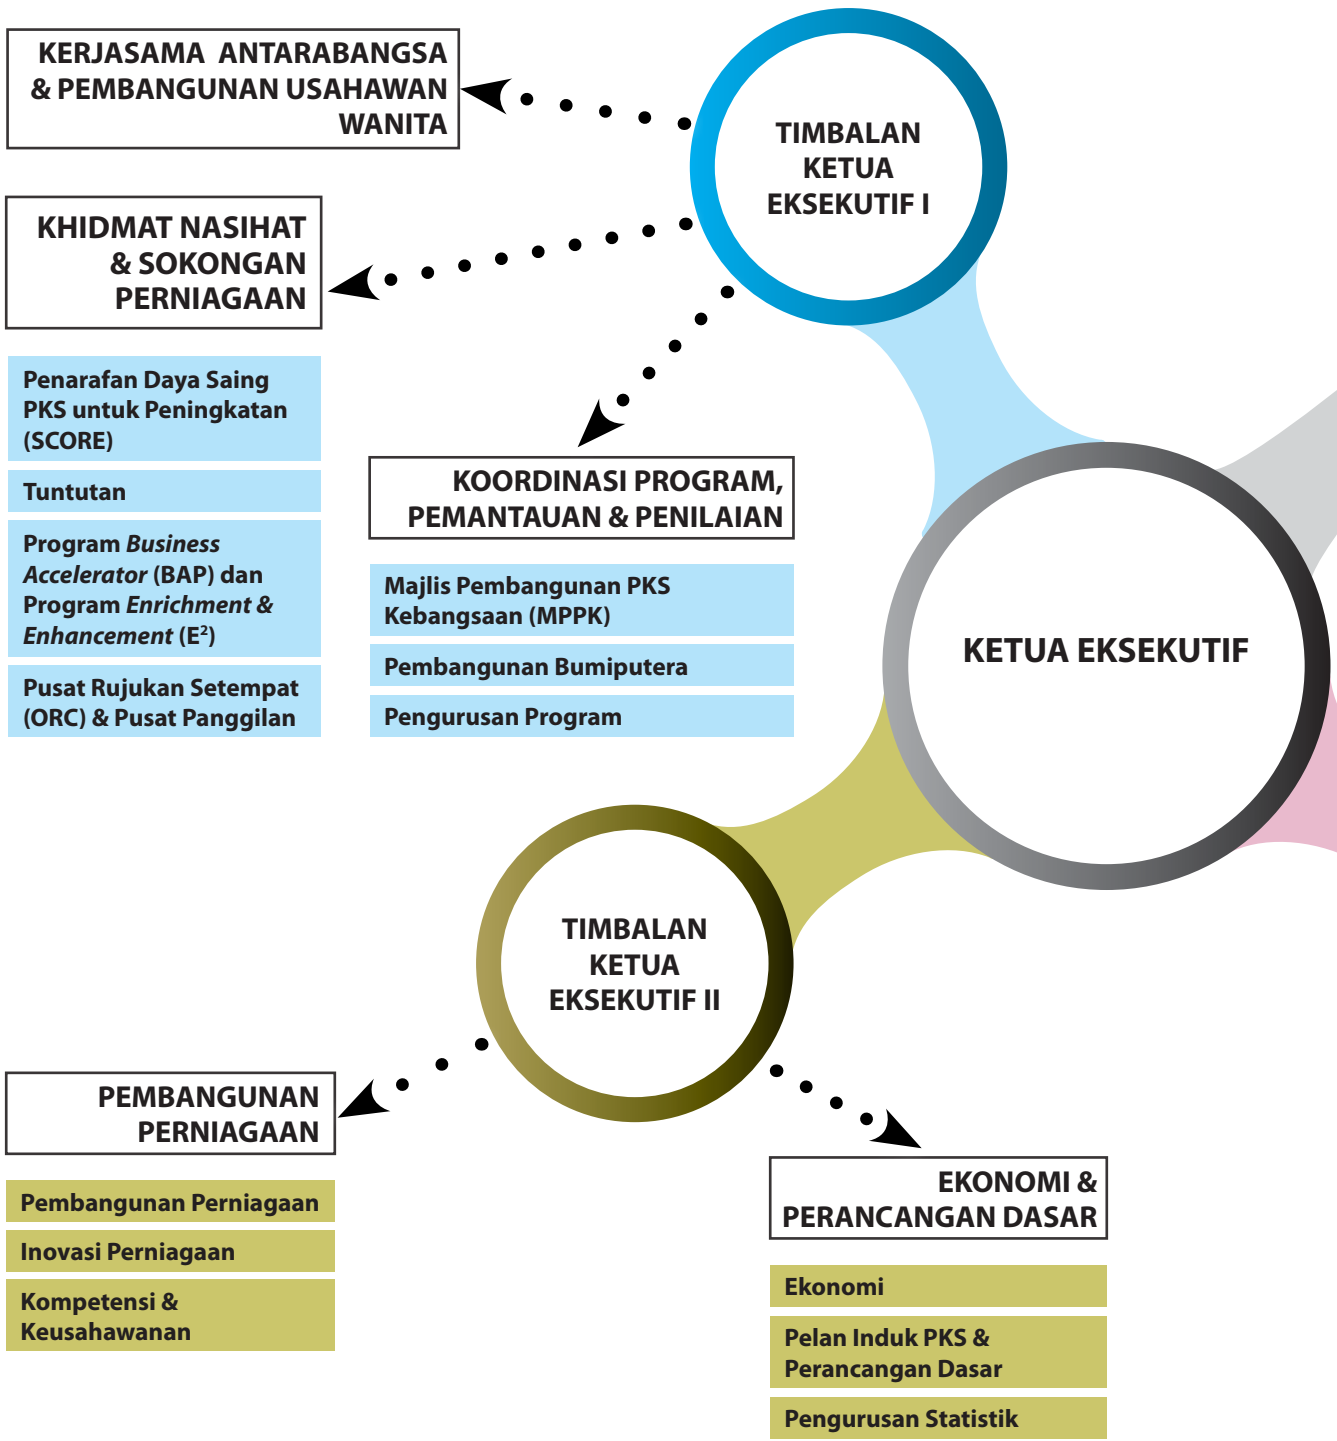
KERJASAMA ANTARABANGSA & PEMBANGUNAN USAHAWAN WANITA

TIMBALAN KETUA EKSEKUTIF I

KHIDMAT NASIHAT & SOKONGAN PERNIAGAAN

Penarafan Daya Saing PKS untuk Peningkatan (SCORE)

Tuntutan

Program *Business Accelerator* (BAP) dan Program *Enrichment & Enhancement* ($E^2$)

Pusat Rujukan Setempat (ORC) & Pusat Panggilan

KOORDINASI PROGRAM, PEMANTAUAN & PENILAIAN

Majlis Pembangunan PKS Kebangsaan (MPPK)

Pembangunan Bumiputera

Pengurusan Program

KETUA EKSEKUTIF

TIMBALAN KETUA EKSEKUTIF II

PEMBANGUNAN PERNIAGAAN

Pembangunan Perniagaan

Inovasi Perniagaan

Kompetensi & Keusahawanan

EKONOMI & PERANCANGAN DASAR

Ekonomi

Pelan Induk PKS & Perancangan Dasar

Pengurusan Statistik